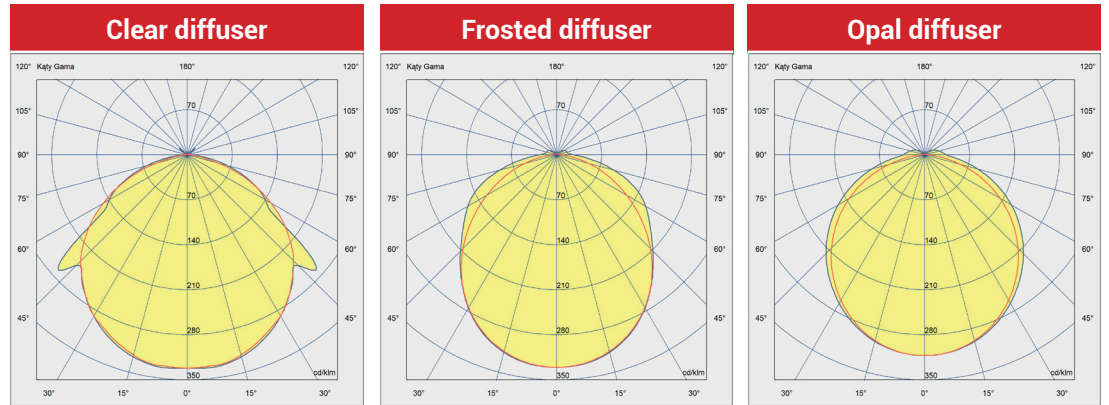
Clear diffuser

120° Kąty Gama 180° 120°
105° 70 105°
90° 90°
75° 70 75°
60° 140 60°
210
45° 280 45°
350 cd/klm
30° 15° 0° 15° 30°

Frosted diffuser

120° Kąty Gama 180° 120°
105° 70 105°
90° 90°
75° 70 75°
60° 140 60°
210
45° 280 45°
350 cd/klm
30° 15° 0° 15° 30°

Opal diffuser

120° Kąty Gama 180° 120°
105° 70 105°
90° 90°
75° 70 75°
60° 140 60°
210
45° 280 45°
350 cd/klm
30° 15° 0° 15° 30°